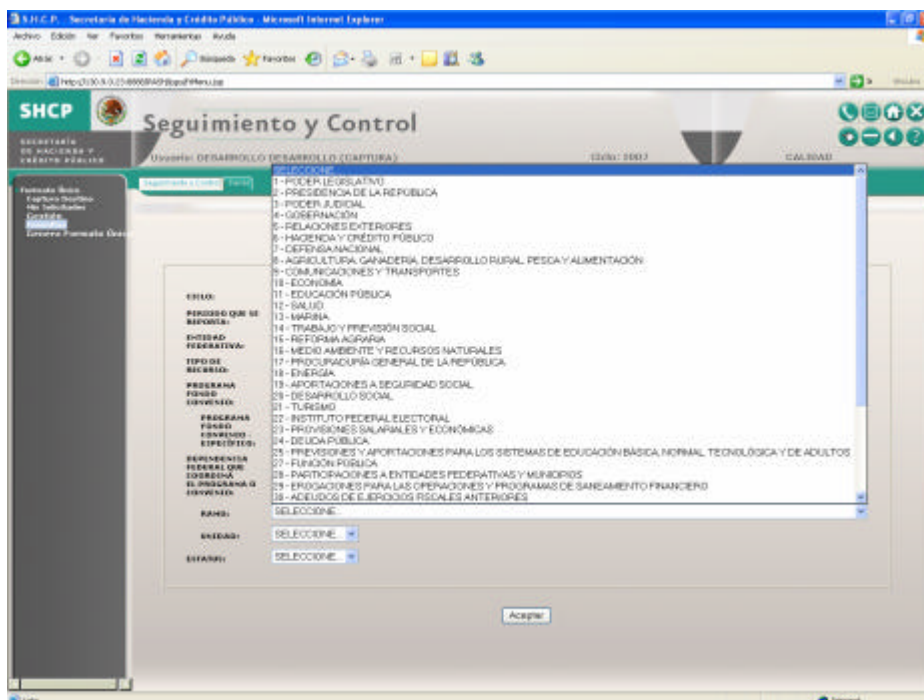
S.H.C.P. - Secretaría de Hacienda y Crédito Público - Microsoft Internet Explorer

Archivo Edición Ver Favoritos Herramientas Ayuda

Atrás Búsqueda Favoritos

Dirección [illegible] Vínculos

SHCP

SECRETARÍA DE HACIENDA Y CRÉDITO PÚBLICO

Seguimiento y Control

Usuario: DESARROLLO DESARROLLO (CAPTURA)

Ciclo: 2007

CALIDAD

Formato Único
Captura Destino
Mis Solicitudes
Gestión
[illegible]
Generar Formato Único

SELECCIONE
1 - PODER LEGISLATIVO
2 - PRESIDENCIA DE LA REPÚBLICA
3 - PODER JUDICIAL
4 - GOBERNACIÓN
5 - RELACIONES EXTERIORES
6 - HACIENDA Y CRÉDITO PÚBLICO
7 - DEFENSA NACIONAL
8 - AGRICULTURA, GANADERÍA, DESARROLLO RURAL, PESCA Y ALIMENTACIÓN
9 - COMUNICACIONES Y TRANSPORTES
10 - ECONOMÍA
11 - EDUCACIÓN PÚBLICA
12 - SALUD
13 - MARINA
14 - TRABAJO Y PREVISIÓN SOCIAL
15 - REFORMA AGRARIA
16 - MEDIO AMBIENTE Y RECURSOS NATURALES
17 - PROCURADURÍA GENERAL DE LA REPÚBLICA
18 - ENERGÍA
19 - APORTACIONES A SEGURIDAD SOCIAL
20 - DESARROLLO SOCIAL
21 - TURISMO
22 - INSTITUTO FEDERAL ELECTORAL
23 - PROVISIONES SALARIALES Y ECONÓMICAS
24 - DEUDA PÚBLICA
25 - PREVISIONES Y APORTACIONES PARA LOS SISTEMAS DE EDUCACIÓN BÁSICA, NORMAL, TECNOLÓGICA Y DE ADULTOS
27 - FUNCIÓN PÚBLICA
28 - PARTICIPACIONES A ENTIDADES FEDERATIVAS Y MUNICIPIOS
29 - EROGACIONES PARA LAS OPERACIONES Y PROGRAMAS DE SANEAMIENTO FINANCIERO
30 - ADEUDOS DE EJERCICIOS FISCALES ANTERIORES

CICLO:
PERIODO QUE SE REPORTA:
ENTIDAD FEDERATIVA:
TIPO DE RECURSO:
PROGRAMA FONDO CONVENIO:
PROGRAMA FONDO CONVENIO ESPECÍFICO:
DEPENDENCIA FEDERAL QUE COORDINA EL PROGRAMA O CONVENIO:
RAMO: SELECCIONE
UNIDAD: SELECCIONE
ESTATUS: SELECCIONE

Aceptar

Listo
Internet